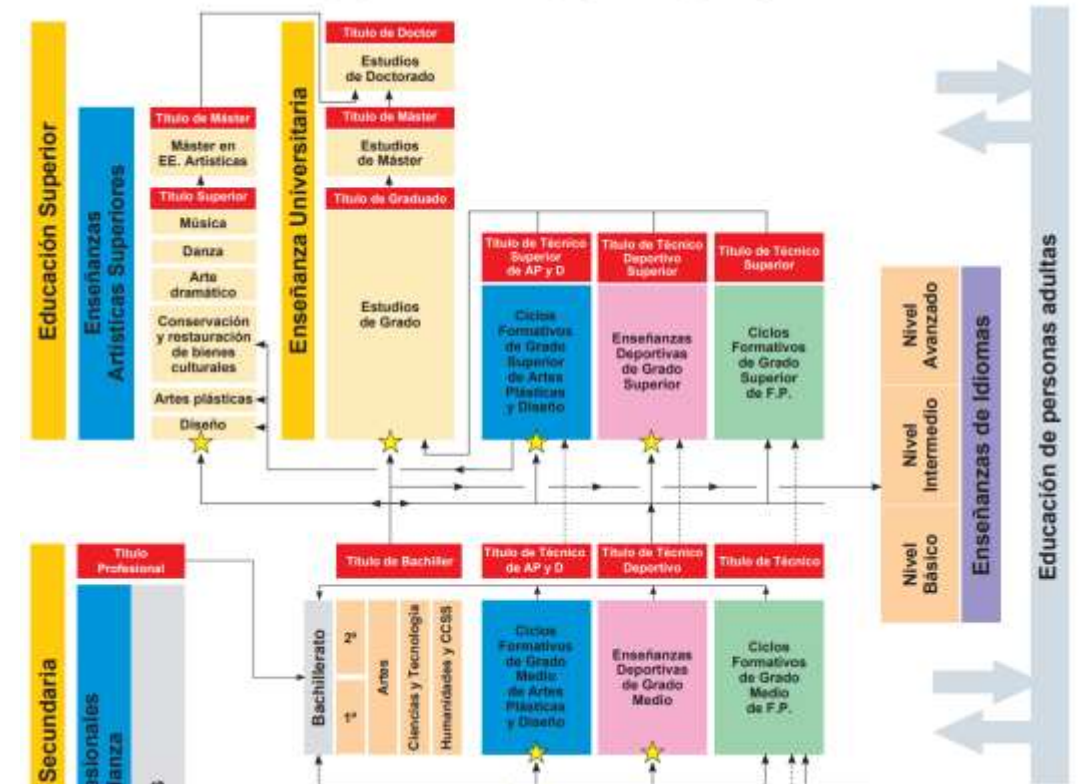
Educación Superior

Enseñanzas Artísticas Superiores

Título de Máster
Máster en EE. Artísticas
Título Superior
Música
Danza
Arte dramático
Conservación y restauración de bienes culturales
Artes plásticas
Diseño

Enseñanza Universitaria

Título de Doctor
Estudios de Doctorado
Título de Máster
Estudios de Máster
Título de Graduado
Estudios de Grado

Título de Técnico Superior de AP y D
Ciclos Formativos de Grado Superior de Artes Plásticas y Diseño

Título de Técnico Deportivo Superior
Enseñanzas Deportivas de Grado Superior

Título de Técnico Superior
Ciclos Formativos de Grado Superior de F.P.

Nivel Avanzado
Nivel Intermedio
Nivel Básico
Enseñanzas de Idiomas

Educación de personas adultas

Secundaria
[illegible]sionales
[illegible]anza

Título Profesional

Título de Bachiller
Bachillerato
2º
1º
Artes
Ciencias y Tecnología
Humanidades y CCSS

Título de Técnico de AP y D
Ciclos Formativos de Grado Medio de Artes Plásticas y Diseño

Título de Técnico Deportivo
Enseñanzas Deportivas de Grado Medio

Título de Técnico
Ciclos Formativos de Grado Medio de F.P.